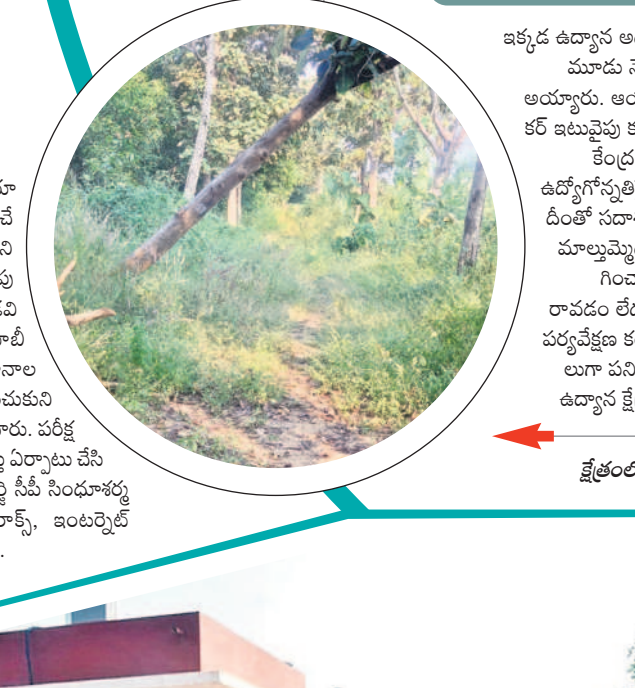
ఇక్కడ ఉద్యాన అ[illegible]
మూడు నె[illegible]
అయ్యారు. ఆర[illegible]
కర్ ఇటువైపు క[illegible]
కేంద్ర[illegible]
ఉద్యోగోన్నతి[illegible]
దీంతో సదా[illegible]
మాల్తుమ్మె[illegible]
గించ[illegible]
రావడం లేద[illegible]
పర్యవేక్షణ క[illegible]
లుగా పని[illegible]
ఉద్యాన క్షే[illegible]

క్షేత్రంలో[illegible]

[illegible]ూ
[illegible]చే
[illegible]ని
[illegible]ు
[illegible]వి
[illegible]బీ
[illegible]నాల
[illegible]చుకుని
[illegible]ారు. పరీక్ష
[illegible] ఏర్పాటు చేసి
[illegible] సీపీ సింధూశర్మ
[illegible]ాక్స్, ఇంటర్నెట్